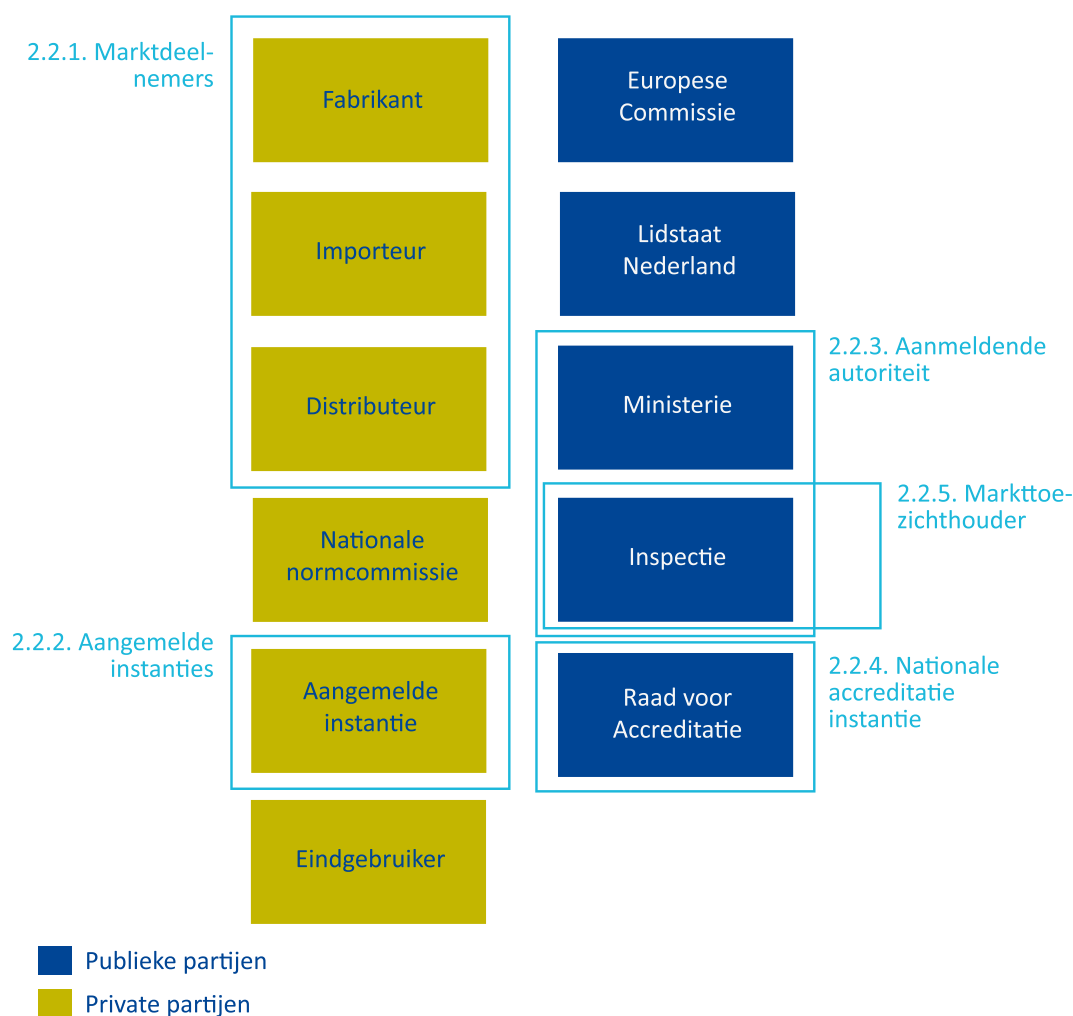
2.2.1. Marktdeelnemers

Fabrikant

Importeur

Distributeur

Nationale normcommissie

2.2.2. Aangemelde instanties

Aangemelde instantie

Eindgebruiker

Europese Commissie

Lidstaat Nederland

2.2.3. Aanmeldende autoriteit

Ministerie

2.2.5. Markttoezichthouder

Inspectie

2.2.4. Nationale accreditatie instantie

Raad voor Accreditatie

Publieke partijen

Private partijen